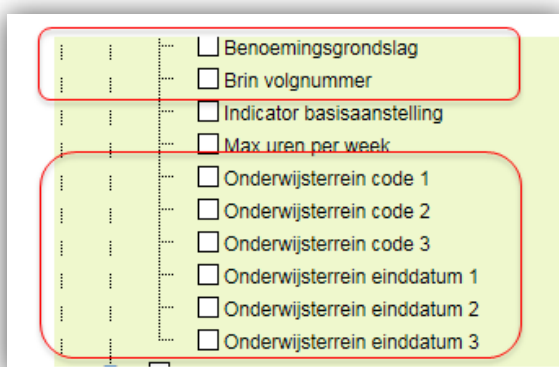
☐ Benoemingsgrondslag
☐ Brin volgnummer
☐ Indicator basisaanstelling
☐ Max uren per week
☐ Onderwijsterrein code 1
☐ Onderwijsterrein code 2
☐ Onderwijsterrein code 3
☐ Onderwijsterrein einddatum 1
☐ Onderwijsterrein einddatum 2
☐ Onderwijsterrein einddatum 3